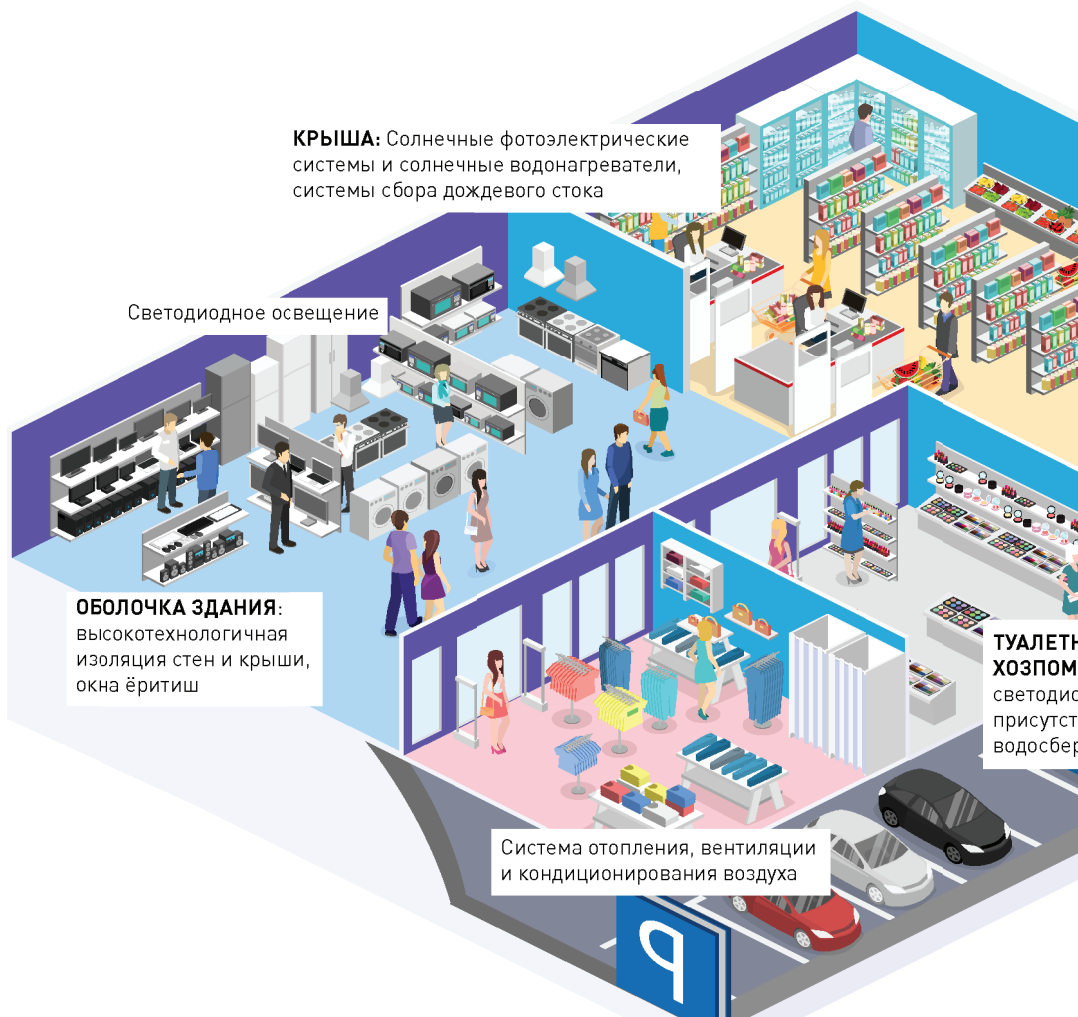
**КРЫША:** Солнечные фотоэлектрические системы и солнечные водонагреватели, системы сбора дождевого стока

Светодиодное освещение

**ОБОЛОЧКА ЗДАНИЯ**: высокотехнологичная изоляция стен и крыши, окна ёритиш

**ТУАЛЕТН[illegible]**
**ХОЗПОМ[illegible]**
светодио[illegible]
присутст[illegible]
водосбер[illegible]

Система отопления, вентиляции и кондиционирования воздуха

P